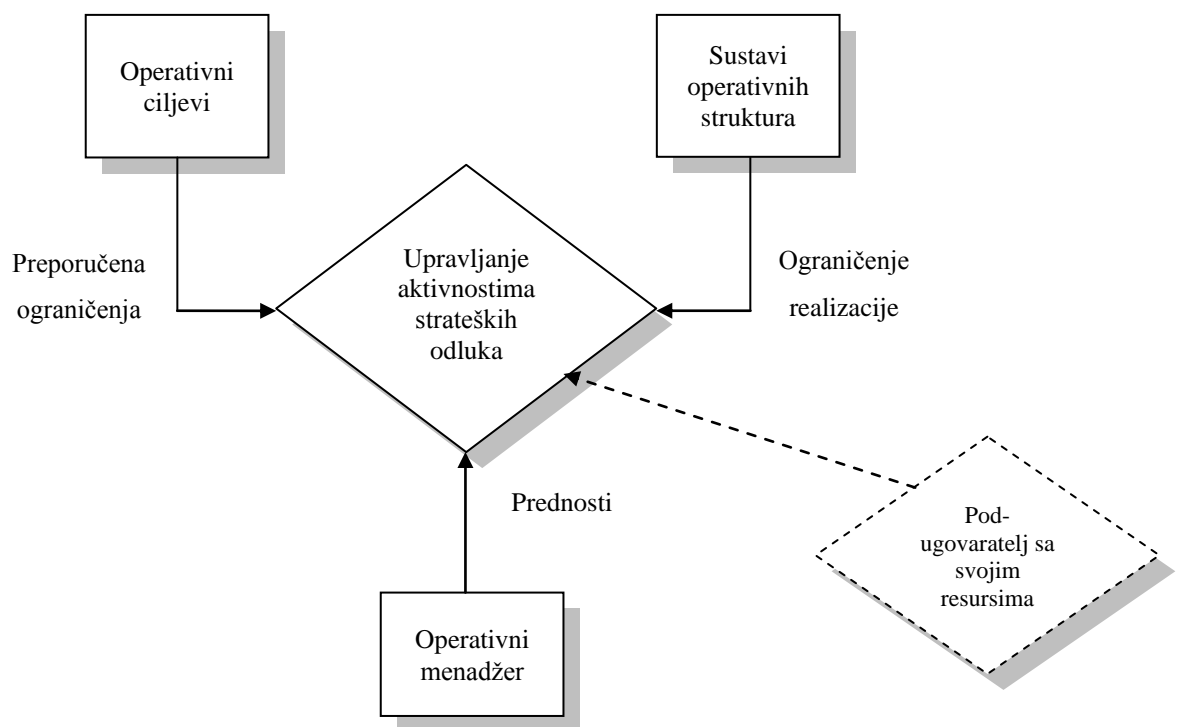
Operativni ciljevi

Sustavi operativnih struktura

Preporučena ograničenja

Upravljanje aktivnostima strateških odluka

Ograničenje realizacije

Prednosti

Pod-ugovaratelj sa svojim resursima

Operativni menadžer